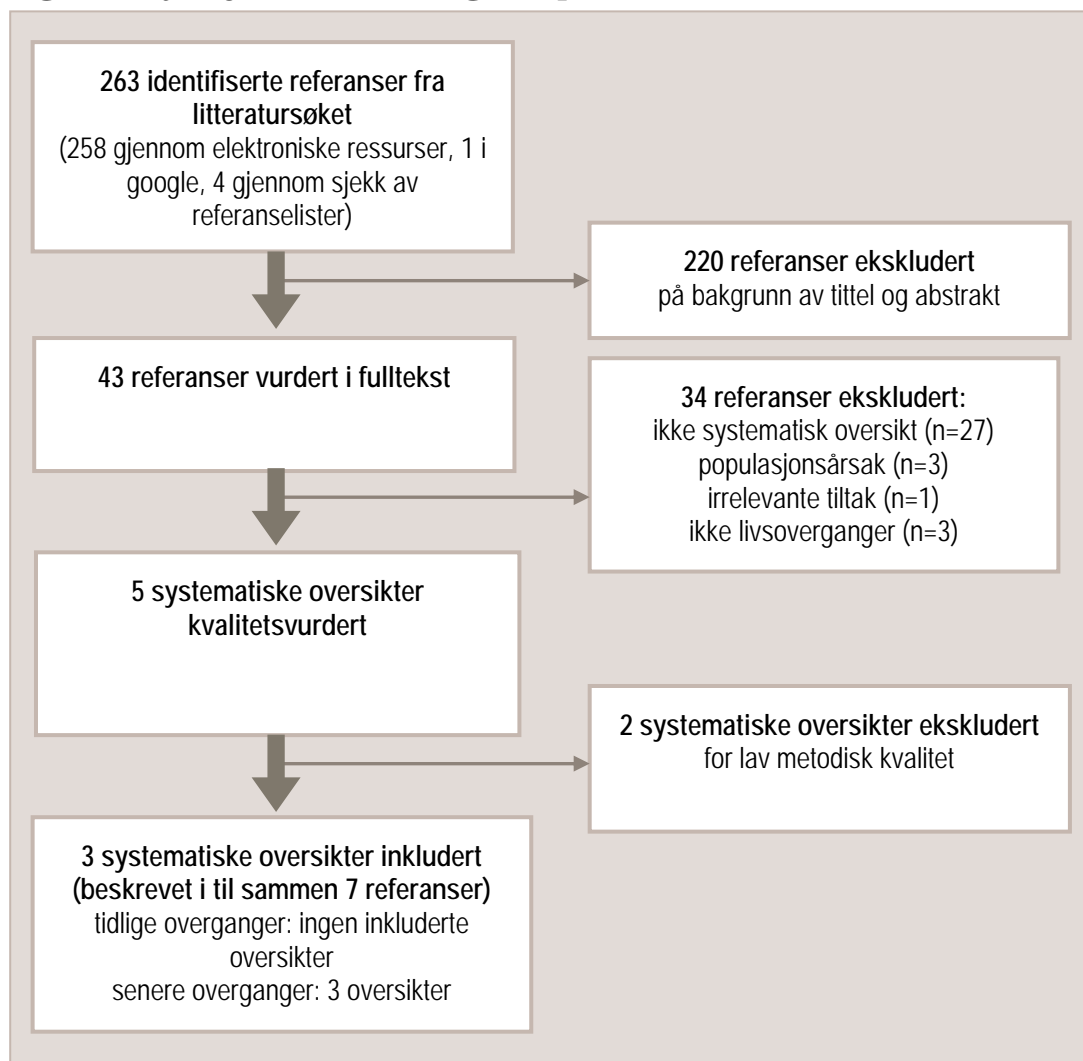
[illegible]

**263 identifiserte referanser fra litteratursøket**
(258 gjennom elektroniske ressurser, 1 i google, 4 gjennom sjekk av referanselister)

**220 referanser ekskludert**
på bakgrunn av tittel og abstrakt

**43 referanser vurdert i fulltekst**

**34 referanser ekskludert:**
ikke systematisk oversikt (n=27)
populasjonsårsak (n=3)
irrelevante tiltak (n=1)
ikke livsoverganger (n=3)

**5 systematiske oversikter kvalitetsvurdert**

**2 systematiske oversikter ekskludert**
for lav metodisk kvalitet

**3 systematiske oversikter inkludert (beskrevet i til sammen 7 referanser)**
tidlige overganger: ingen inkluderte oversikter
senere overganger: 3 oversikter